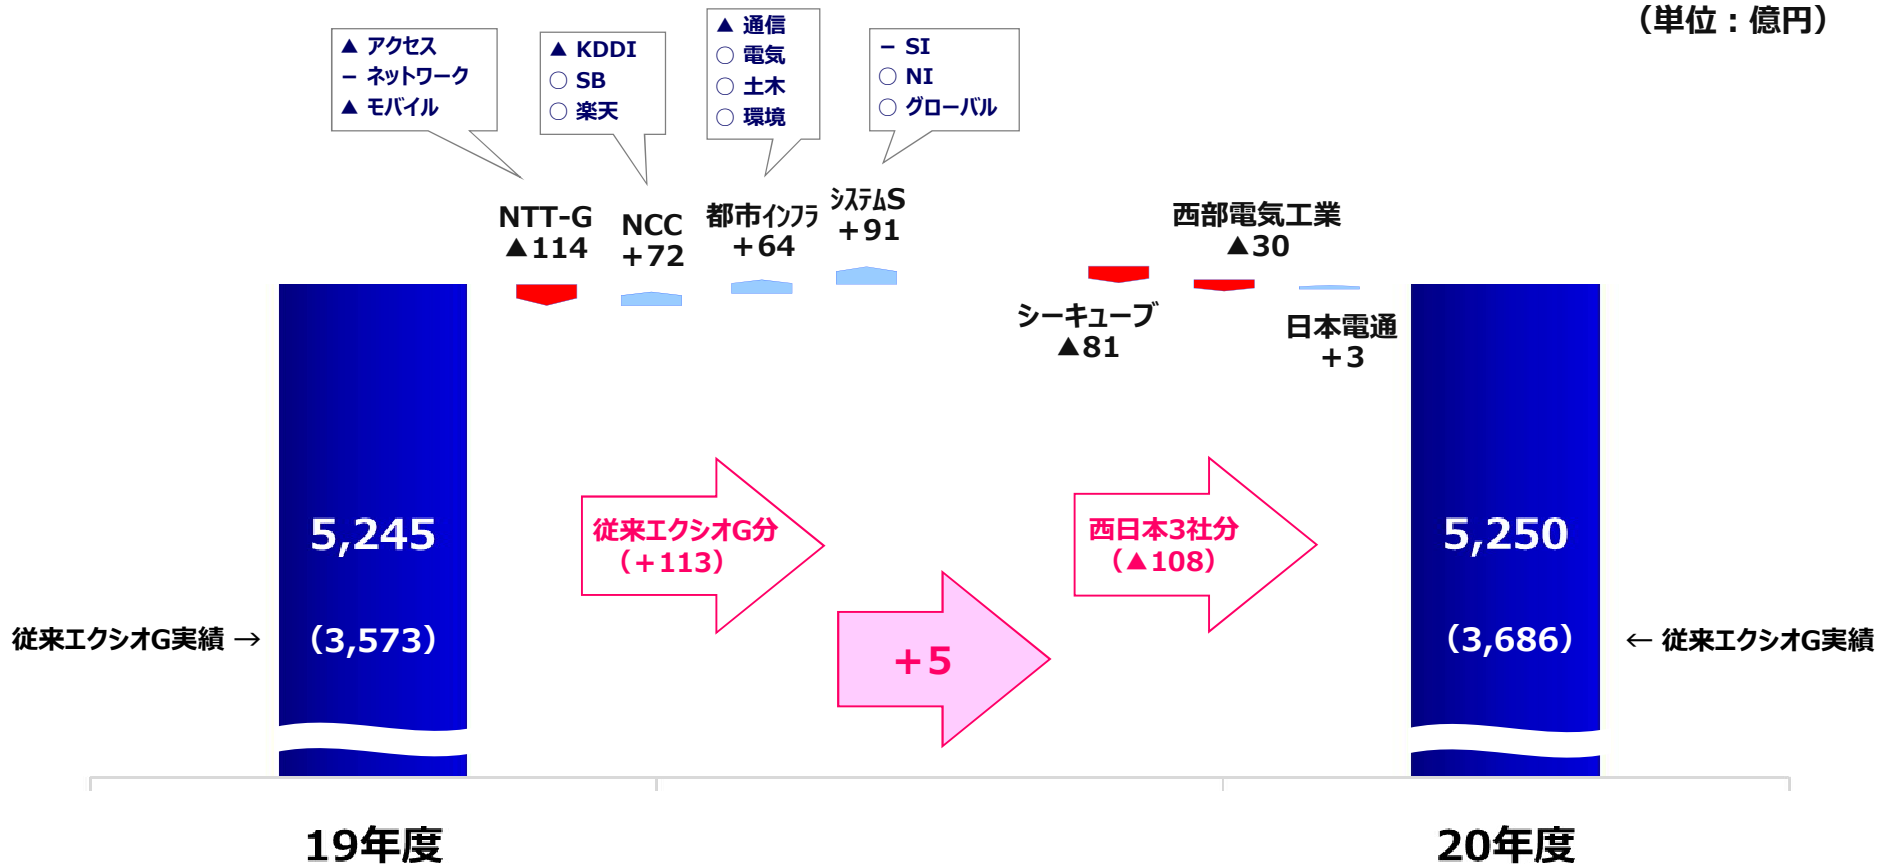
（単位：億円）

▲ アクセス
– ネットワーク
▲ モバイル

▲ KDDI
○ SB
○ 楽天

▲ 通信
○ 電気
○ 土木
○ 環境

– SI
○ NI
○ グローバル

NTT-G
▲114

NCC
+72

都市ｲﾝﾌﾗ
+64

ｼｽﾃﾑS
+91

西部電気工業
▲30

シーキューブ
▲81

日本電通
+3

従来エクシオG実績 →

5,245

(3,573)

従来エクシオG分
（+113）

+5

西日本3社分
（▲108）

5,250

(3,686)

← 従来エクシオG実績

19年度

20年度